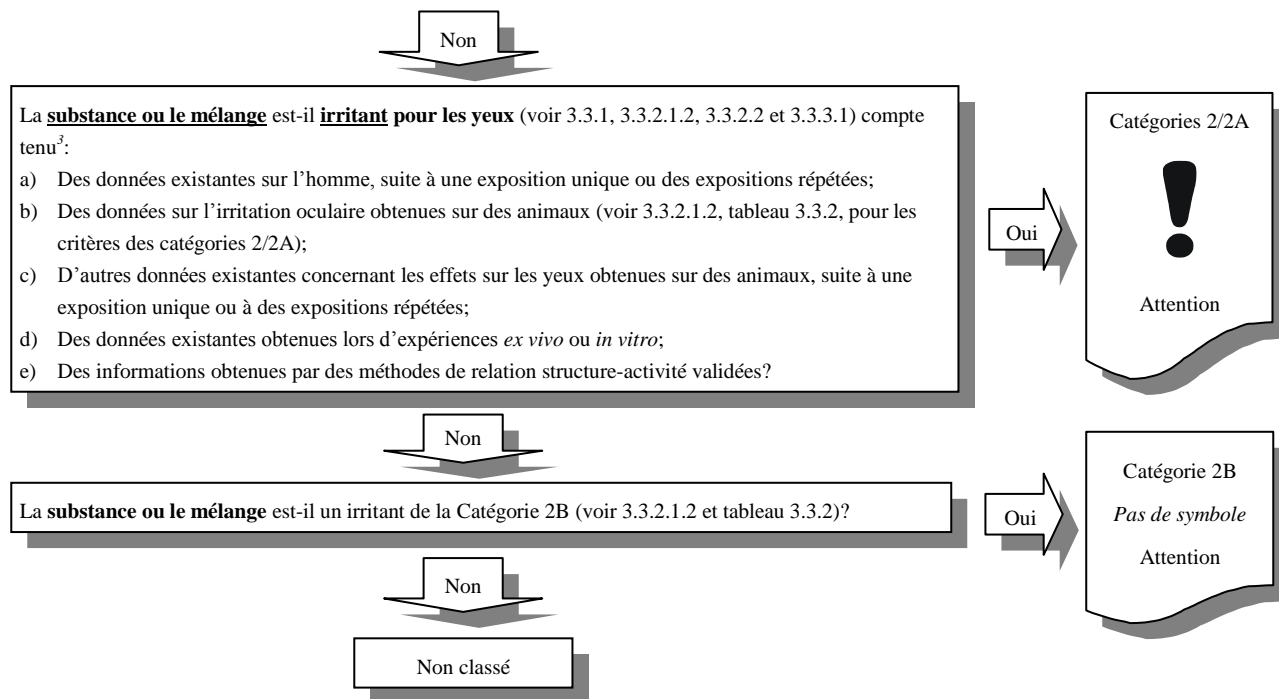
Non

La **substance ou le mélange** est-il **irritant pour les yeux** (voir 3.3.1, 3.3.2.1.2, 3.3.2.2 et 3.3.3.1) compte tenu$^{3}$:

a) Des données existantes sur l'homme, suite à une exposition unique ou des expositions répétées;

b) Des données sur l'irritation oculaire obtenues sur des animaux (voir 3.3.2.1.2, tableau 3.3.2, pour les critères des catégories 2/2A);

c) D'autres données existantes concernant les effets sur les yeux obtenues sur des animaux, suite à une exposition unique ou à des expositions répétées;

d) Des données existantes obtenues lors d'expériences *ex vivo* ou *in vitro*;

e) Des informations obtenues par des méthodes de relation structure-activité validées?

Oui

Catégories 2/2A

Attention

Non

La **substance ou le mélange** est-il un irritant de la Catégorie 2B (voir 3.3.2.1.2 et tableau 3.3.2)?

Oui

Catégorie 2B
*Pas de symbole*
Attention

Non

Non classé